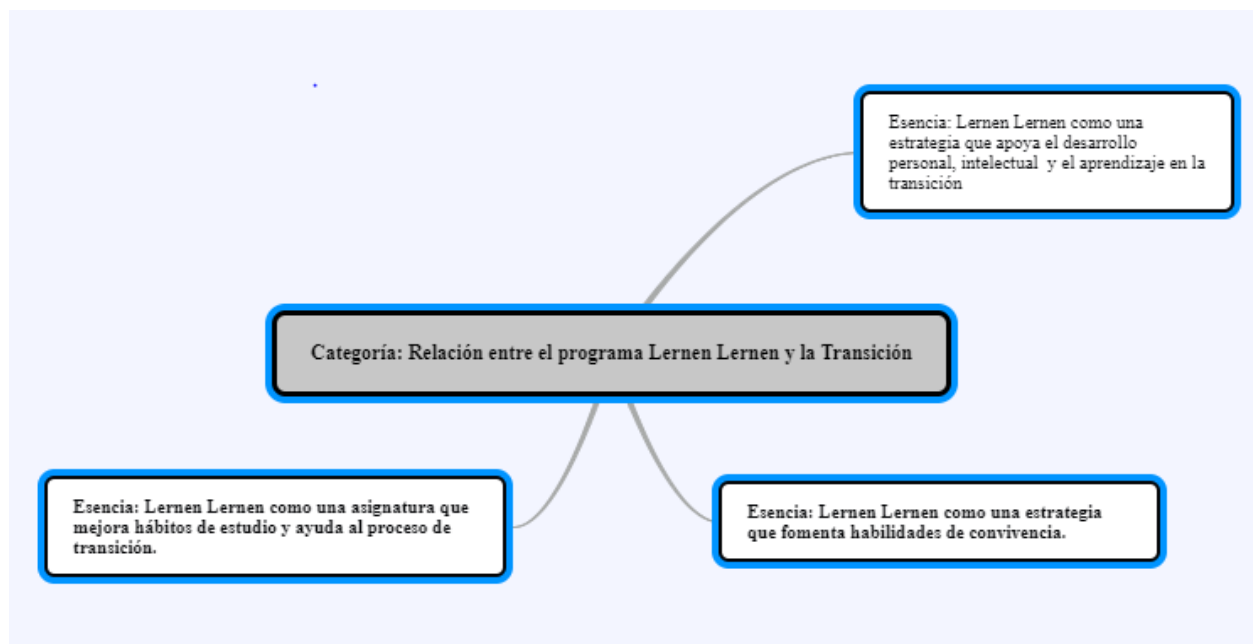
Esencia: Lernen Lernen como una estrategia que apoya el desarrollo personal, intelectual y el aprendizaje en la transición

Categoría: Relación entre el programa Lernen Lernen y la Transición

Esencia: Lernen Lernen como una asignatura que mejora hábitos de estudio y ayuda al proceso de transición.

Esencia: Lernen Lernen como una estrategia que fomenta habilidades de convivencia.